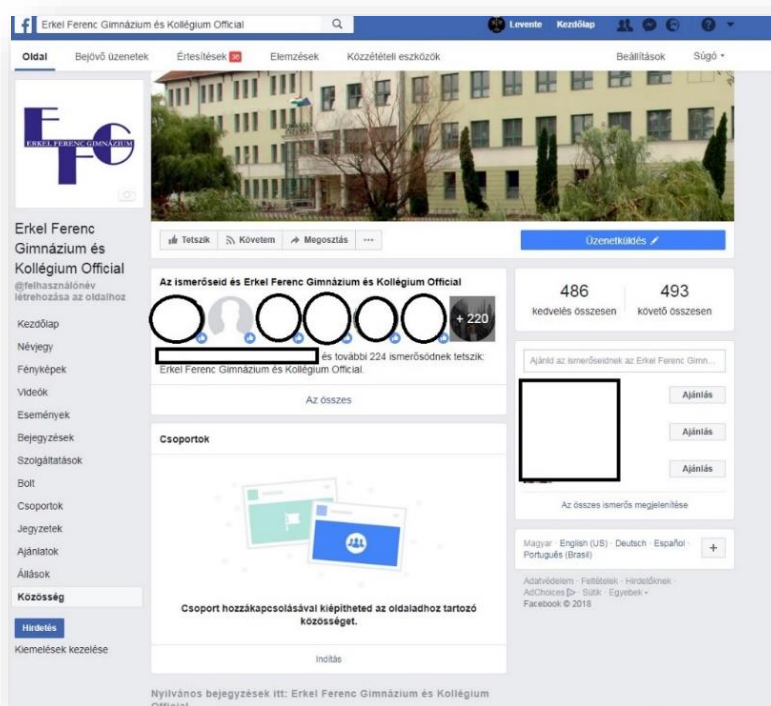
Erkel Ferenc Gimnázium és Kollégium Official

Levente Kezdőlap

Oldal Bejövő üzenetek Értesítések 30 Elemzések Közzétételi eszközök Beállítások Súgó

EFG
ERKEL FERENC GIMNÁZIUM

Erkel Ferenc Gimnázium és Kollégium Official
@felhasználónév létrehozása az oldalhoz

Kezdőlap
Névjegy
Fényképek
Videók
Események
Bejegyzések
Szolgáltatások
Bolt
Csoportok
Jegyzetek
Ajánlatok
Állások
Közösség
Hirdetés
Kiemelések kezelése

Tetszik Követem Megosztás ···

Üzenetküldés

Az ismerőseid és Erkel Ferenc Gimnázium és Kollégium Official

+ 220

és további 224 ismerősödnek tetszik: Erkel Ferenc Gimnázium és Kollégium Official.

Az összes

Csoportok

Csoport hozzákapcsolásával kiépítheted az oldaladhoz tartozó közösséget.

Indítás

Nyilvános bejegyzések itt: Erkel Ferenc Gimnázium és Kollégium Official

486
kedvelés összesen

493
követő összesen

Ajánlid az ismerőseidnek az Erkel Ferenc Gimn...

Ajánlás
Ajánlás
Ajánlás

Az összes ismerős megjelenítése

Magyar · English (US) · Deutsch · Español · Português (Brasil)

+

Adatvédelem · Feltételek · Hirdetőknek · AdChoices · Sütik · Egyebek
Facebook © 2018